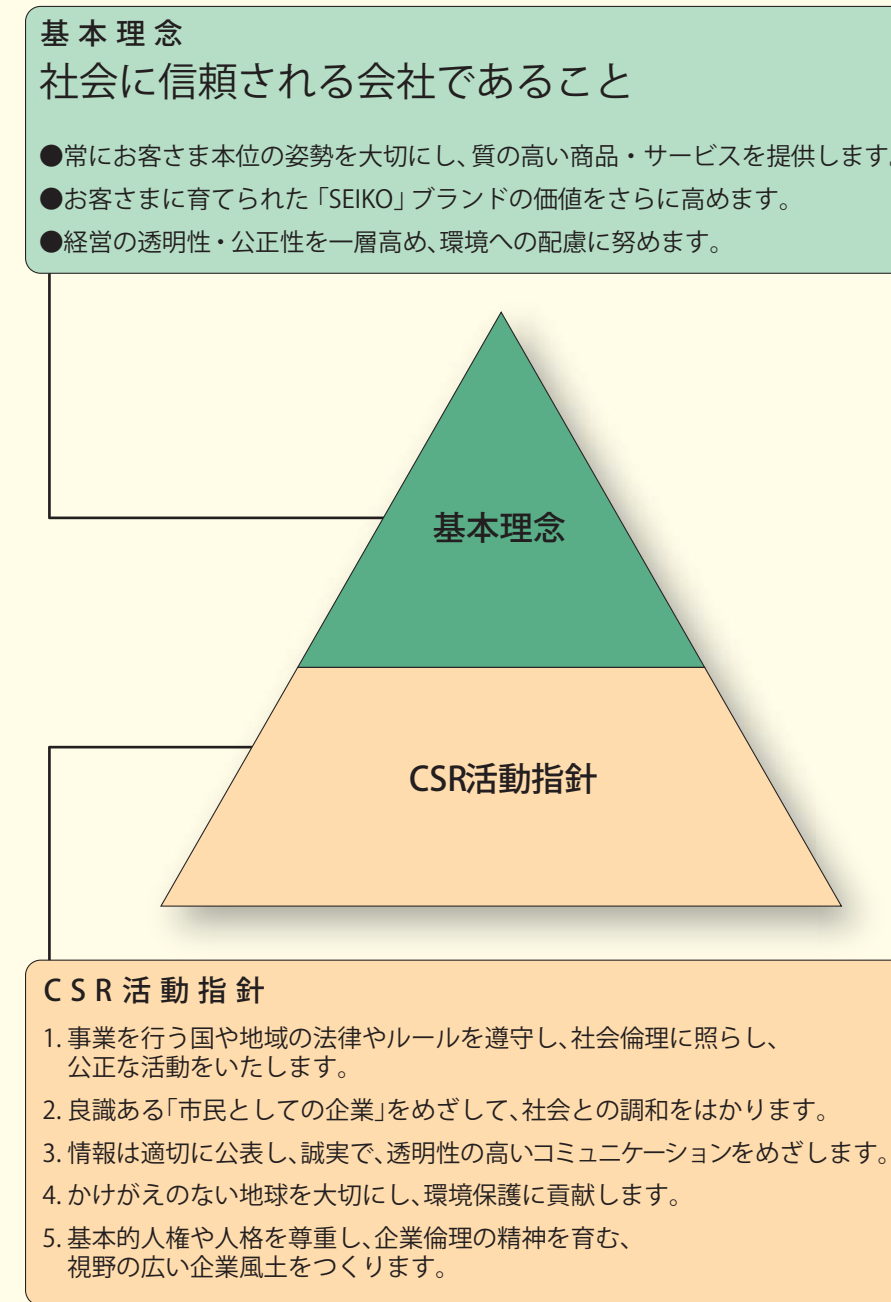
基本理念
社会に信頼される会社であること

●常にお客さま本位の姿勢を大切にし、質の高い商品・サービスを提供します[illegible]
●お客さまに育てられた「SEIKO」ブランドの価値をさらに高めます。
●経営の透明性・公正性を一層高め、環境への配慮に努めます。

基本理念

CSR活動指針

CSR活動指針
1. 事業を行う国や地域の法律やルールを遵守し、社会倫理に照らし、公正な活動をいたします。
2. 良識ある「市民としての企業」をめざして、社会との調和をはかります。
3. 情報は適切に公表し、誠実で、透明性の高いコミュニケーションをめざします。
4. かけがえのない地球を大切にし、環境保護に貢献します。
5. 基本的人権や人格を尊重し、企業倫理の精神を育む、視野の広い企業風土をつくります。